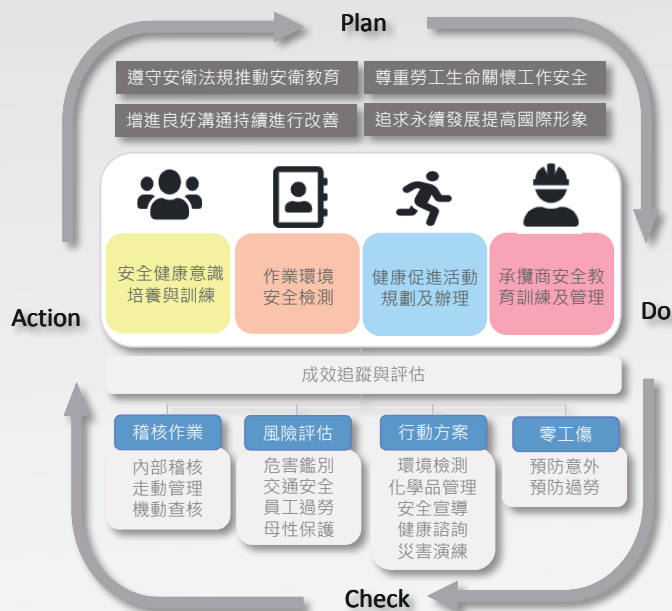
Plan

遵守安衛法規推動安衛教育

尊重勞工生命關懷工作安全

增進良好溝通持續進行改善

追求永續發展提高國際形象

Action

Do

安全健康意識培養與訓練

作業環境安全檢測

健康促進活動規劃及辦理

承攬商安全教育訓練及管理

成效追蹤與評估

稽核作業
內部稽核
走動管理
機動查核

風險評估
危害鑑別
交通安全
員工過勞
母性保護

行動方案
環境檢測
化學品管理
安全宣導
健康諮詢
災害演練

零工傷
預防意外
預防過勞

Check